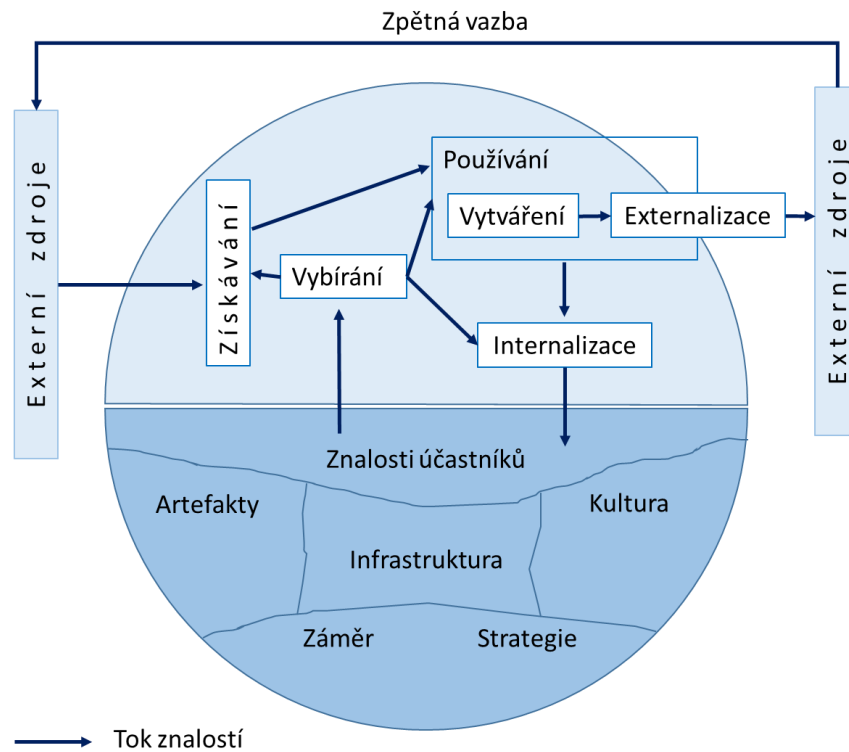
Zpětná vazba

Externí zdroje

Získávání

Používání

Vytváření

Externalizace

Externí zdroje

Vybírání

Internalizace

Znalosti účastníků

Artefakty

Kultura

Infrastruktura

Záměr

Strategie

Tok znalostí